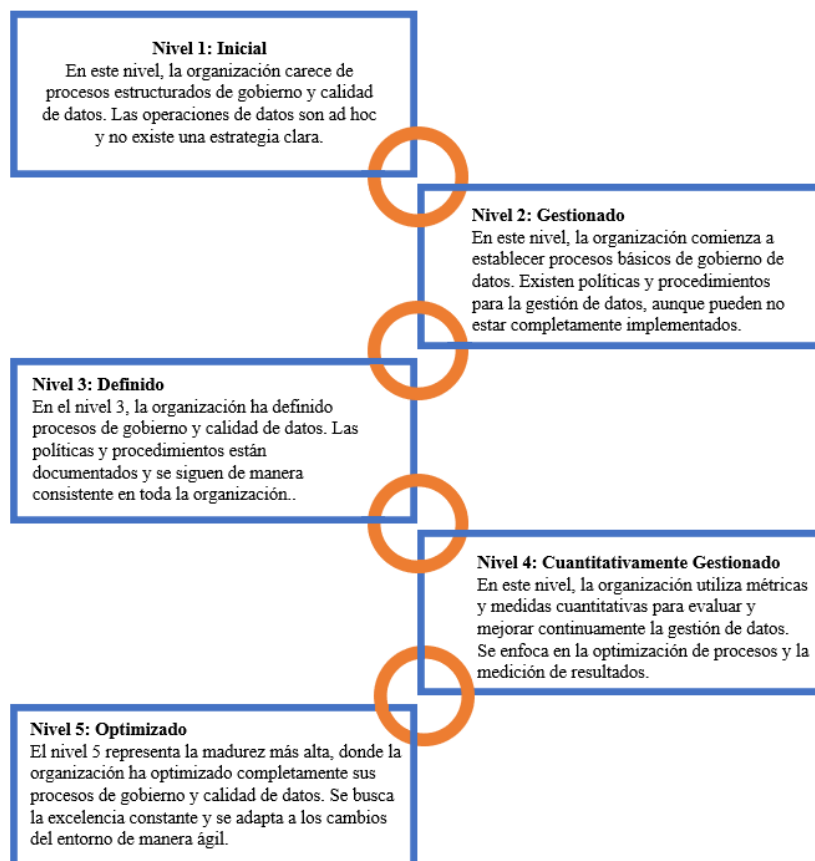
Nivel 1: Inicial
En este nivel, la organización carece de procesos estructurados de gobierno y calidad de datos. Las operaciones de datos son ad hoc y no existe una estrategia clara.

Nivel 2: Gestionado
En este nivel, la organización comienza a establecer procesos básicos de gobierno de datos. Existen políticas y procedimientos para la gestión de datos, aunque pueden no estar completamente implementados.

Nivel 3: Definido
En el nivel 3, la organización ha definido procesos de gobierno y calidad de datos. Las políticas y procedimientos están documentados y se siguen de manera consistente en toda la organización..

Nivel 4: Cuantitativamente Gestionado
En este nivel, la organización utiliza métricas y medidas cuantitativas para evaluar y mejorar continuamente la gestión de datos. Se enfoca en la optimización de procesos y la medición de resultados.

Nivel 5: Optimizado
El nivel 5 representa la madurez más alta, donde la organización ha optimizado completamente sus procesos de gobierno y calidad de datos. Se busca la excelencia constante y se adapta a los cambios del entorno de manera ágil.